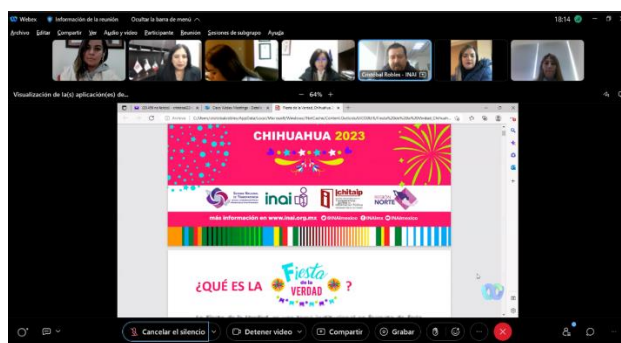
Webex Información de la reunión Ocultar la barra de menú

18:14

Archivo Editar Compartir Ver Audio y video Participante Reunión Sesiones de subgrupo Ayuda

Cristóbal Robles - INAI

Visualización de la(s) aplicación(es) de...

— 64% +

Fiesta de la Verdad Chihuahua

CHIHUAHUA 2023

inai

ichitaip

NORTE

más información en www.inai.org.mx @INAImexico @INAIMX @INAImexico

¿QUÉ ES LA Fiesta de la VERDAD ?

Cancelar el silencio

Detener video

Compartir

Grabar